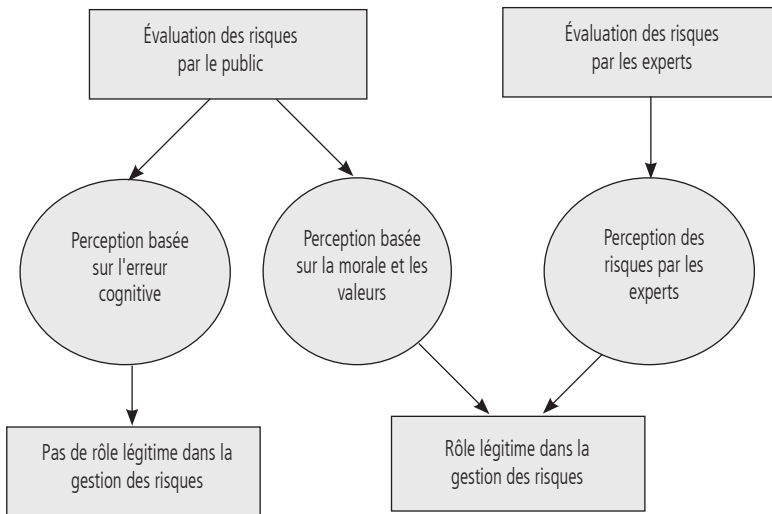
Évaluation des risques par le public

Évaluation des risques par les experts

Perception basée sur l'erreur cognitive

Perception basée sur la morale et les valeurs

Perception des risques par les experts

Pas de rôle légitime dans la gestion des risques

Rôle légitime dans la gestion des risques